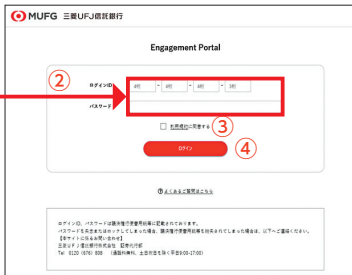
MUFG 三菱UFJ信託銀行

Engagement Portal

② ログインID 4桁 - 4桁 - 4桁 - 3桁

パスワード

利用規約に同意する ③

ログイン ④

よくあるご質問はこちら

ログインID、パスワードは議決権行使書用紙に記載されています。
パスワードを失念または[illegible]してしまった場合、議決権行使書用紙を紛失してしまった場合は、以下へご連絡ください。
【本サイトに係るお問い合わせ】
三菱UFJ信託銀行株式会社 証券代行部
Tel 0120 (676) 808 （通話料無料、土日祝日を除く平日9:00-17:00）